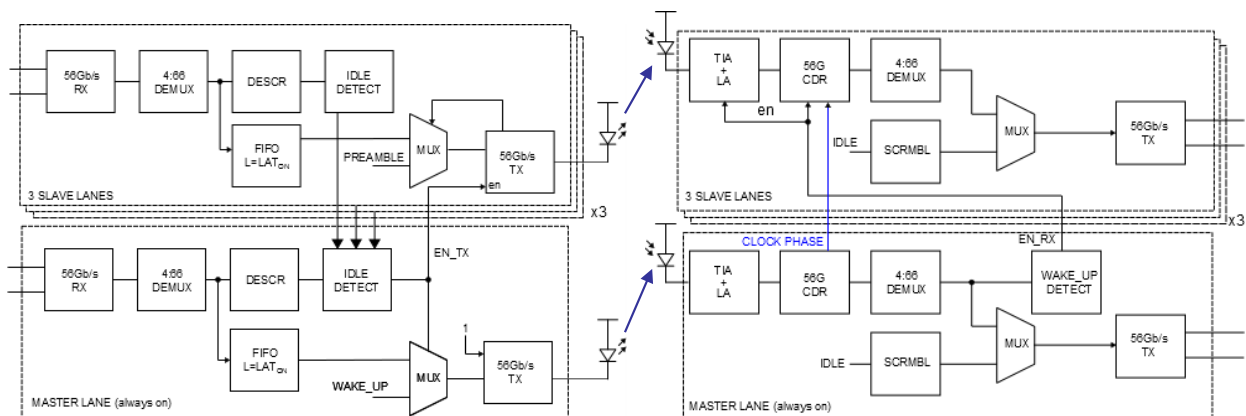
56Gb/s RX

4:66 DEMUX

DESCR

IDLE DETECT

FIFO $L=LAT_{ON}$

PREAMBLE

MUX

56Gb/s TX

en

3 SLAVE LANES

x3

56Gb/s RX

4:66 DEMUX

DESCR

IDLE DETECT

EN_TX

FIFO $L=LAT_{ON}$

WAKE_UP

MUX

1

56Gb/s TX

MASTER LANE (always on)

TIA + LA

56G CDR

4:66 DEMUX

en

IDLE

SCRMBL

MUX

56Gb/s TX

3 SLAVE LANES

x3

CLOCK PHASE

EN_RX

TIA + LA

56G CDR

4:66 DEMUX

WAKE_UP DETECT

IDLE

SCRMBL

MUX

56Gb/s TX

MASTER LANE (always on)